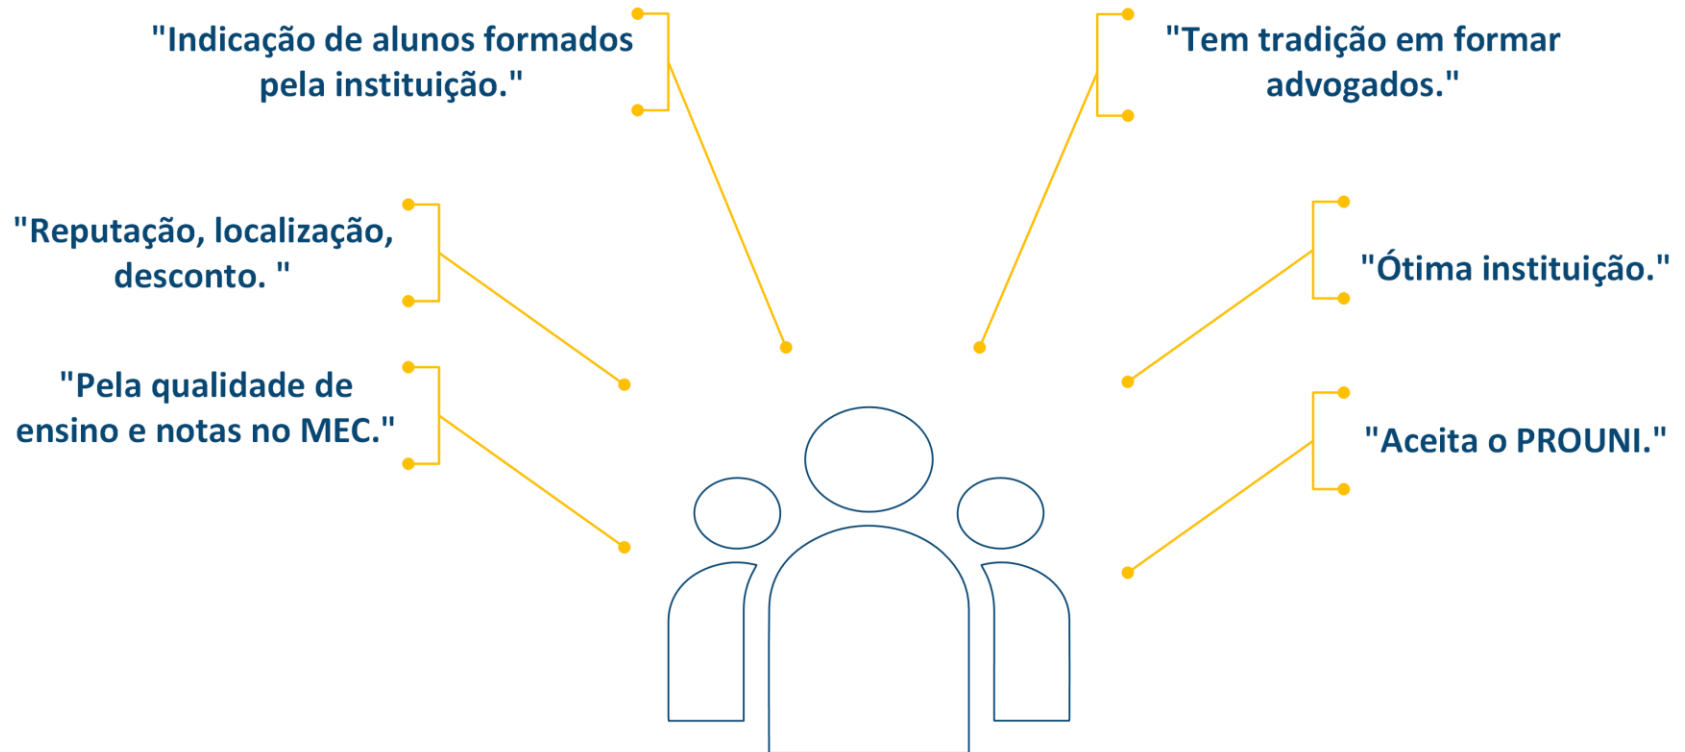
"Indicação de alunos formados pela instituição."

"Tem tradição em formar advogados."

"Reputação, localização, desconto. "

"Ótima instituição."

"Pela qualidade de ensino e notas no MEC."

"Aceita o PROUNI."